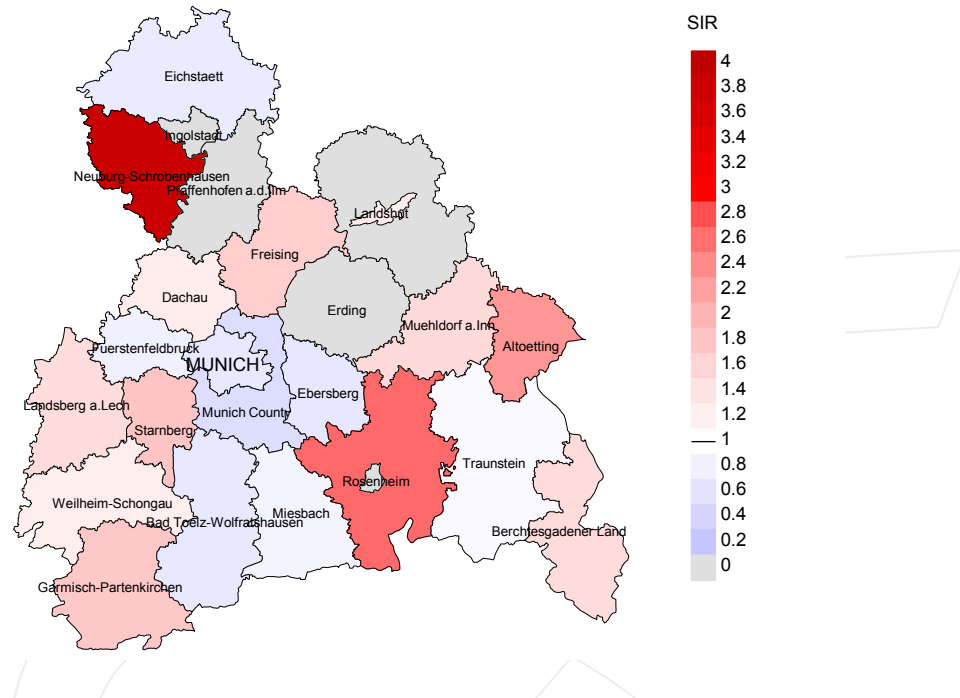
Eichstaett
Ingolstadt
Neuburg-Schrobenhausen
Pfaffenhofen a.d.Ilm
Landshut
Freising
Dachau
Erding
Muehldorf a.Inn
Altoetting
Fuerstenfeldbruck
MUNICH
Ebersberg
Landsberg a.Lech
Munich County
Starnberg
Traunstein
Rosenheim
Weilheim-Schongau
Miesbach
Bad Toelz-Wolfratshausen
Berchtesgadener Land
Garmisch-Partenkirchen

SIR
4
3.8
3.6
3.4
3.2
3
2.8
2.6
2.4
2.2
2
1.8
1.6
1.4
1.2
1
0.8
0.6
0.4
0.2
0